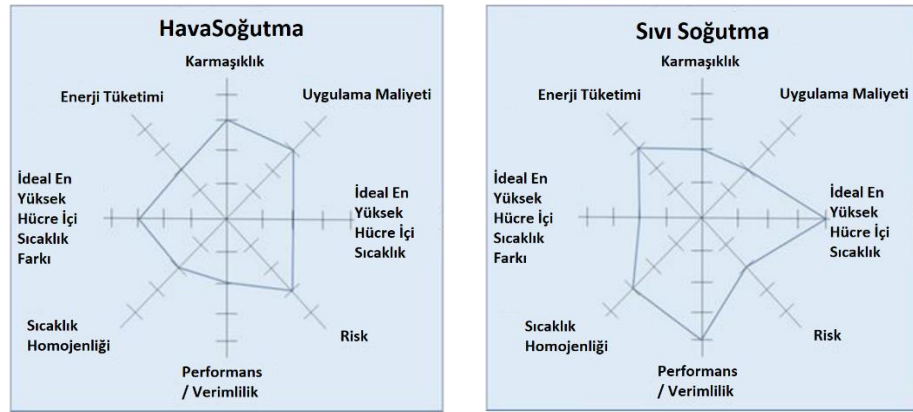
HavaSoğutma

Karmaşıklık

Uygulama Maliyeti

İdeal En Yüksek Hücre İçi Sıcaklık

Risk

Performans / Verimlilik

Sıcaklık Homojenliği

İdeal En Yüksek Hücre İçi Sıcaklık Farkı

Enerji Tüketimi

Sıvı Soğutma

Karmaşıklık

Uygulama Maliyeti

İdeal En Yüksek Hücre İçi Sıcaklık

Risk

Performans / Verimlilik

Sıcaklık Homojenliği

İdeal En Yüksek Hücre İçi Sıcaklık Farkı

Enerji Tüketimi